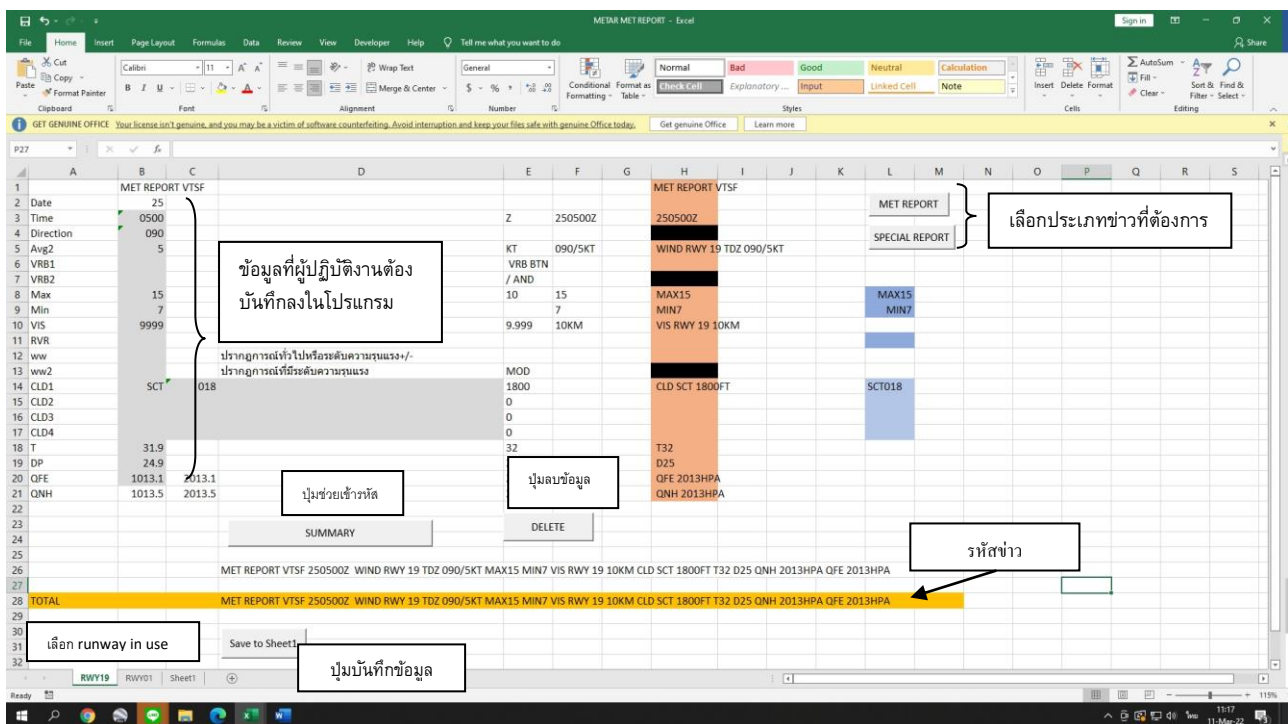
METAR MET REPORT - Excel

Sign in

File Home Insert Page Layout Formulas Data Review View Developer Help Tell me what you want to do Share

Cut Copy Format Painter Paste Clipboard

Calibri 11 Font

Wrap Text Merge & Center Alignment

General Number

Conditional Formatting Format as Table

Normal Bad Good Neutral Calculation Check Cell Explanatory... Input Linked Cell Note Styles

Insert Delete Format Cells

AutoSum Fill Clear Sort & Filter Find & Select Editing

GET GENUINE OFFICE Your license isn't genuine, and you may be a victim of software counterfeiting. Avoid interruption and keep your files safe with genuine Office today. Get genuine Office Learn more

P27

| | A | B | C | D | E | F | G | H | L |
|---|---|---|---|---|---|---|---|---|---|
| 1 | | MET REPORT VTSF | | | | | | MET REPORT VTSF | |
| 2 | Date | 25 | | | | | | | |
| 3 | Time | 0500 | | | Z | 250500Z | | 250500Z | |
| 4 | Direction | 090 | | | | | | | |
| 5 | Avg2 | 5 | | | KT | 090/5KT | | WIND RWY 19 TDZ 090/5KT | |
| 6 | VRB1 | | | | VRB BTN | | | | |
| 7 | VRB2 | | | | / AND | | | | |
| 8 | Max | 15 | | | 10 | 15 | | MAX15 | MAX15 |
| 9 | Min | 7 | | | | 7 | | MIN7 | MIN7 |
| 10 | VIS | 9999 | | | 9.999 | 10KM | | VIS RWY 19 10KM | |
| 11 | RVR | | | | | | | | |
| 12 | ww | | | ปรากฏการณ์ทั่วไปหรือระดับความรุนแรง+/- | | | | | |
| 13 | ww2 | | | ปรากฏการณ์ที่มีระดับความรุนแรง | MOD | | | | |
| 14 | CLD1 | SCT | 018 | | 1800 | | | CLD SCT 1800FT | SCT018 |
| 15 | CLD2 | | | | 0 | | | | |
| 16 | CLD3 | | | | 0 | | | | |
| 17 | CLD4 | | | | 0 | | | | |
| 18 | T | 31.9 | | | 32 | | | T32 | |
| 19 | DP | 24.9 | | | | | | D25 | |
| 20 | QFE | 1013.1 | 2013.1 | | | | | QFE 2013HPA | |
| 21 | QNH | 1013.5 | 2013.5 | | | | | QNH 2013HPA | |

ข้อมูลที่ผู้ปฏิบัติงานต้องบันทึกลงในโปรแกรม

MET REPORT

SPECIAL REPORT

เลือกประเภทข่าวที่ต้องการ

ปุ่มช่วยเข้ารหัส

SUMMARY

ปุ่มลบข้อมูล

DELETE

รหัสข่าว

26 MET REPORT VTSF 250500Z WIND RWY 19 TDZ 090/5KT MAX15 MIN7 VIS RWY 19 10KM CLD SCT 1800FT T32 D25 QNH 2013HPA QFE 2013HPA

28 TOTAL MET REPORT VTSF 250500Z WIND RWY 19 TDZ 090/5KT MAX15 MIN7 VIS RWY 19 10KM CLD SCT 1800FT T32 D25 QNH 2013HPA QFE 2013HPA

เลือก runway in use

Save to Sheet1

ปุ่มบันทึกข้อมูล

RWY19 RWY01 Sheet1

Ready

115%

11:17 11-Mar-22